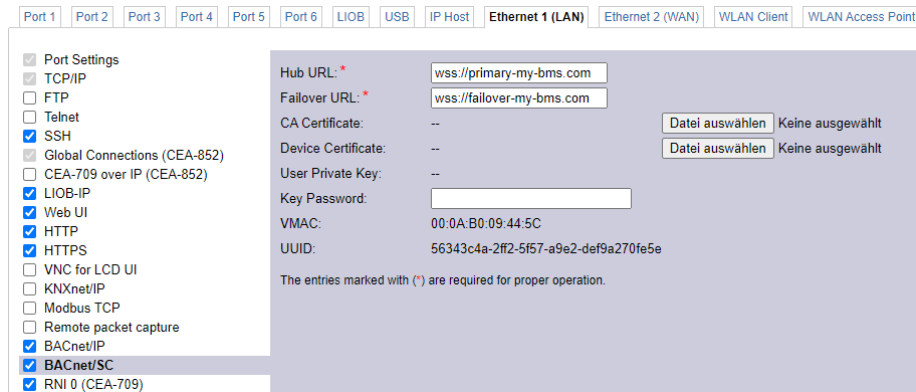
Port 1 | Port 2 | Port 3 | Port 4 | Port 5 | Port 6 | LIOB | USB | IP Host | Ethernet 1 (LAN) | Ethernet 2 (WAN) | WLAN Client | WLAN Access Point

Port Settings
TCP/IP
FTP
Telnet
SSH
Global Connections (CEA-852)
CEA-709 over IP (CEA-852)
LIOB-IP
Web UI
HTTP
HTTPS
VNC for LCD UI
KNXnet/IP
Modbus TCP
Remote packet capture
BACnet/IP
BACnet/SC
RNI 0 (CEA-709)

Hub URL:* wss://primary-my-bms.com
Failover URL:* wss://failover-my-bms.com
CA Certificate: -- Datei auswählen Keine ausgewählt
Device Certificate: -- Datei auswählen Keine ausgewählt
User Private Key: --
Key Password:
VMAC: 00:0A:B0:09:44:5C
UUID: 56343c4a-2ff2-5f57-a9e2-def9a270fe5e

The entries marked with (*) are required for proper operation.